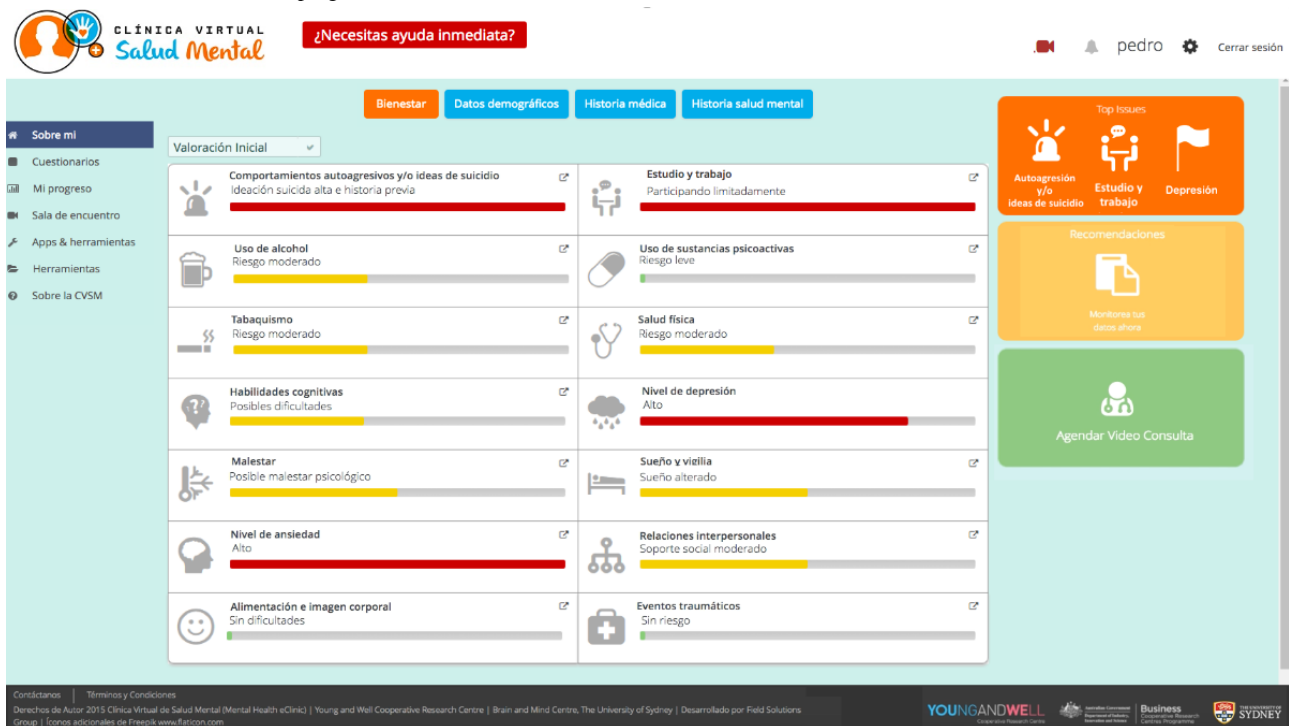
CLÍNICA VIRTUAL
Salud Mental

¿Necesitas ayuda inmediata?

pedro
Cerrar sesión

Bienestar
Datos demográficos
Historia médica
Historia salud mental

Sobre mi
Cuestionarios
Mi progreso
Sala de encuentro
Apps & herramientas
Herramientas
Sobre la CVSM

Valoración Inicial

Comportamientos autoagresivos y/o ideas de suicidio
Ideación suicida alta e historia previa

Estudio y trabajo
Participando limitadamente

Uso de alcohol
Riesgo moderado

Uso de sustancias psicoactivas
Riesgo leve

Tabaquismo
Riesgo moderado

Salud física
Riesgo moderado

Habilidades cognitivas
Posibles dificultades

Nivel de depresión
Alto

Malestar
Posible malestar psicológico

Sueño y vigilia
Sueño alterado

Nivel de ansiedad
Alto

Relaciones interpersonales
Soporte social moderado

Alimentación e imagen corporal
Sin dificultades

Eventos traumáticos
Sin riesgo

Top Issues
Autoagresión y/o ideas de suicidio
Estudio y trabajo
Depresión

Recomendaciones
Monitorea tus datos ahora

Agendar Video Consulta

Contáctanos | Términos y Condiciones
Derechos de Autor 2015 Clínica Virtual de Salud Mental (Mental Health eClinic) | Young and Well Cooperative Research Centre | Brain and Mind Centre, The University of Sydney | Desarrollado por Field Solutions Group | Íconos adicionales de Freepik www.flaticon.com

YOUNGANDWELL Cooperative Research Centre
Business Cooperative Research Centres Programme
THE UNIVERSITY OF SYDNEY